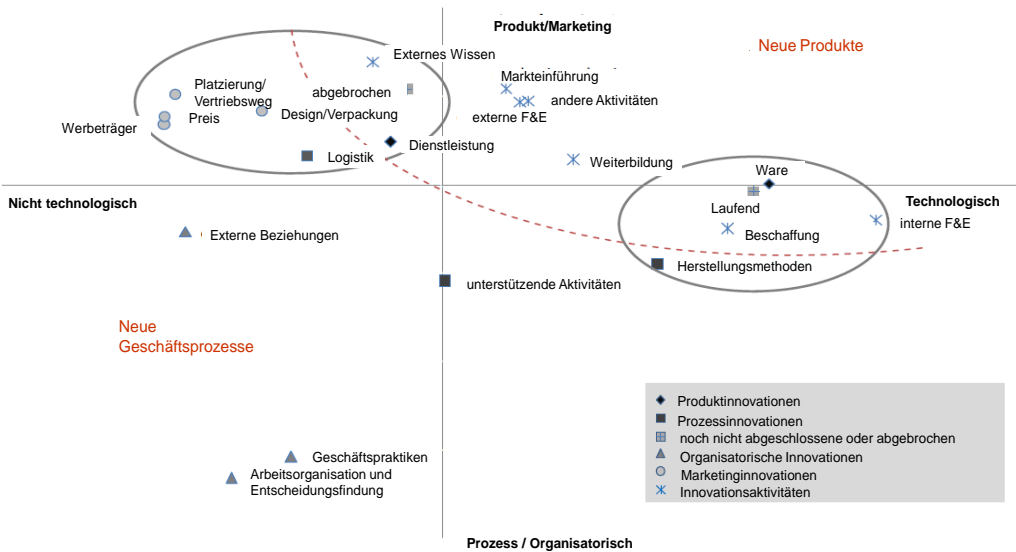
Produkt/Marketing

Neue Produkte

Externes Wissen

Platzierung/ Vertriebsweg

abgebrochen

Markteinführung

andere Aktivitäten

Preis

Design/Verpackung

externe F&E

Werbeträger

Dienstleistung

Logistik

Weiterbildung

Ware

Nicht technologisch

Technologisch

Laufend

interne F&E

Externe Beziehungen

Beschaffung

Herstellungsmethoden

unterstützende Aktivitäten

Neue Geschäftsprozesse

Produktinnovationen
Prozessinnovationen
noch nicht abgeschlossene oder abgebrochen
Organisatorische Innovationen
Marketinginnovationen
Innovationsaktivitäten

Geschäftspraktiken

Arbeitsorganisation und Entscheidungsfindung

Prozess / Organisatorisch